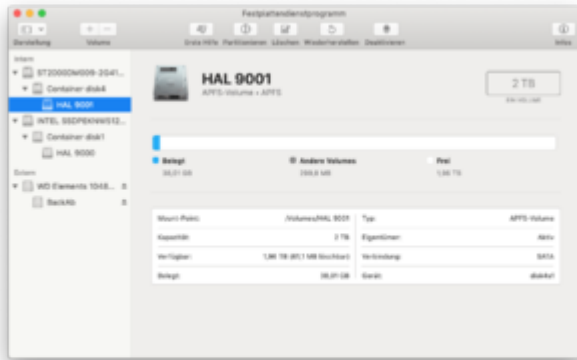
Festplattendienstprogramm

Darstellung Volume Erste Hilfe Partitionieren Löschen Wiederherstellen Deaktivieren Infos

Intern
ST2000DM006-2G41...
Container disk4
HAL 9001
INTEL SSDPEKNW512...
Container disk1
HAL 9000
Extern
WD Elements 10A8...
BackAb

HAL 9001
APFS-Volume • APFS

2 TB
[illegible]

Belegt
38,01 GB

Andere Volumes
299,6 MB

Frei
1,96 TB

| Mount-Point: | /Volumes/HAL 9001 | Typ: | APFS-Volume |
|---|---|---|---|
| Kapazität: | 2 TB | Eigentümer: | Aktiv |
| Verfügbar: | 1,96 TB (61,1 MB löschbar) | Verbindung: | SATA |
| Belegt: | 38,01 GB | Gerät: | disk4s1 |